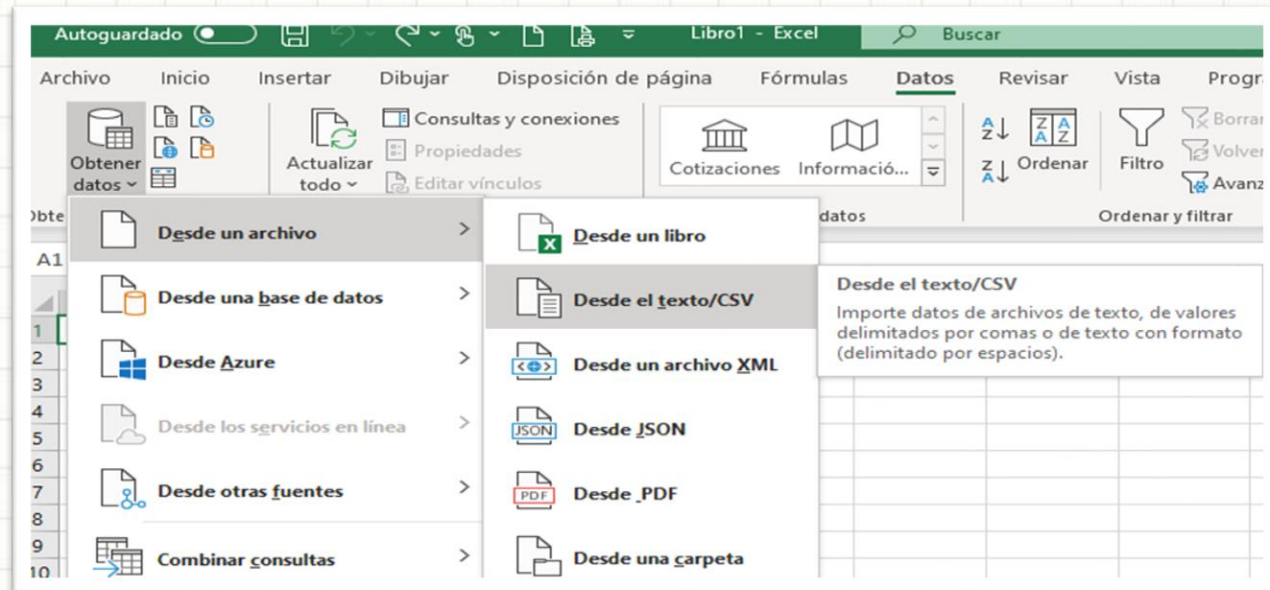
Autoguardado Libro1 - Excel Buscar

Archivo Inicio Insertar Dibujar Disposición de página Fórmulas Datos Revisar Vista Progr

Obtener datos Actualizar todo Consultas y conexiones Propiedades Editar vínculos Cotizaciones Informació... Ordenar Filtro Borrar Volver Avanz

Obte datos Ordenar y filtrar

A1

Desde un archivo
Desde una base de datos
Desde Azure
Desde los servicios en línea
Desde otras fuentes
Combinar consultas

Desde un libro
Desde el texto/CSV
Desde un archivo XML
Desde JSON
Desde PDF
Desde una carpeta

Desde el texto/CSV
Importe datos de archivos de texto, de valores delimitados por comas o de texto con formato (delimitado por espacios).

1
2
3
4
5
6
7
8
9
10